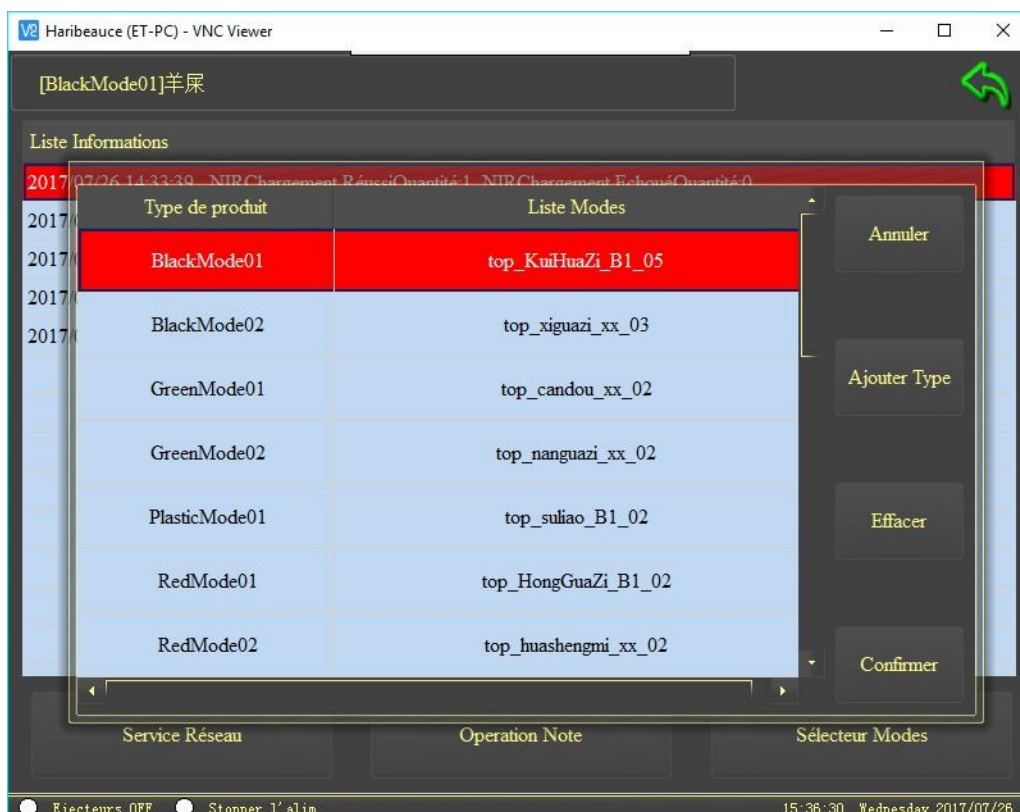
Haribeauce (ET-PC) - VNC Viewer

[BlackMode01]羊屎

Liste Informations

2017/07/26 14:33:39 NIRChargement RéussiQuantité:1 NIRChargement EchouéQuantité:0

2017
2017
2017
2017

| Type de produit | Liste Modes |
|---|---|
| BlackMode01 | top_KuiHuaZi_B1_05 |
| BlackMode02 | top_xiguazi_xx_03 |
| GreenMode01 | top_candou_xx_02 |
| GreenMode02 | top_nanguazi_xx_02 |
| PlasticMode01 | top_suliao_B1_02 |
| RedMode01 | top_HongGuaZi_B1_02 |
| RedMode02 | top_huashengmi_xx_02 |

Annuler

Ajouter Type

Effacer

Confirmer

Service Réseau

Operation Note

Sélecteur Modes

Ejecteurs OFF

Stopper l'alim

15:36:30 Wednesday 2017/07/26